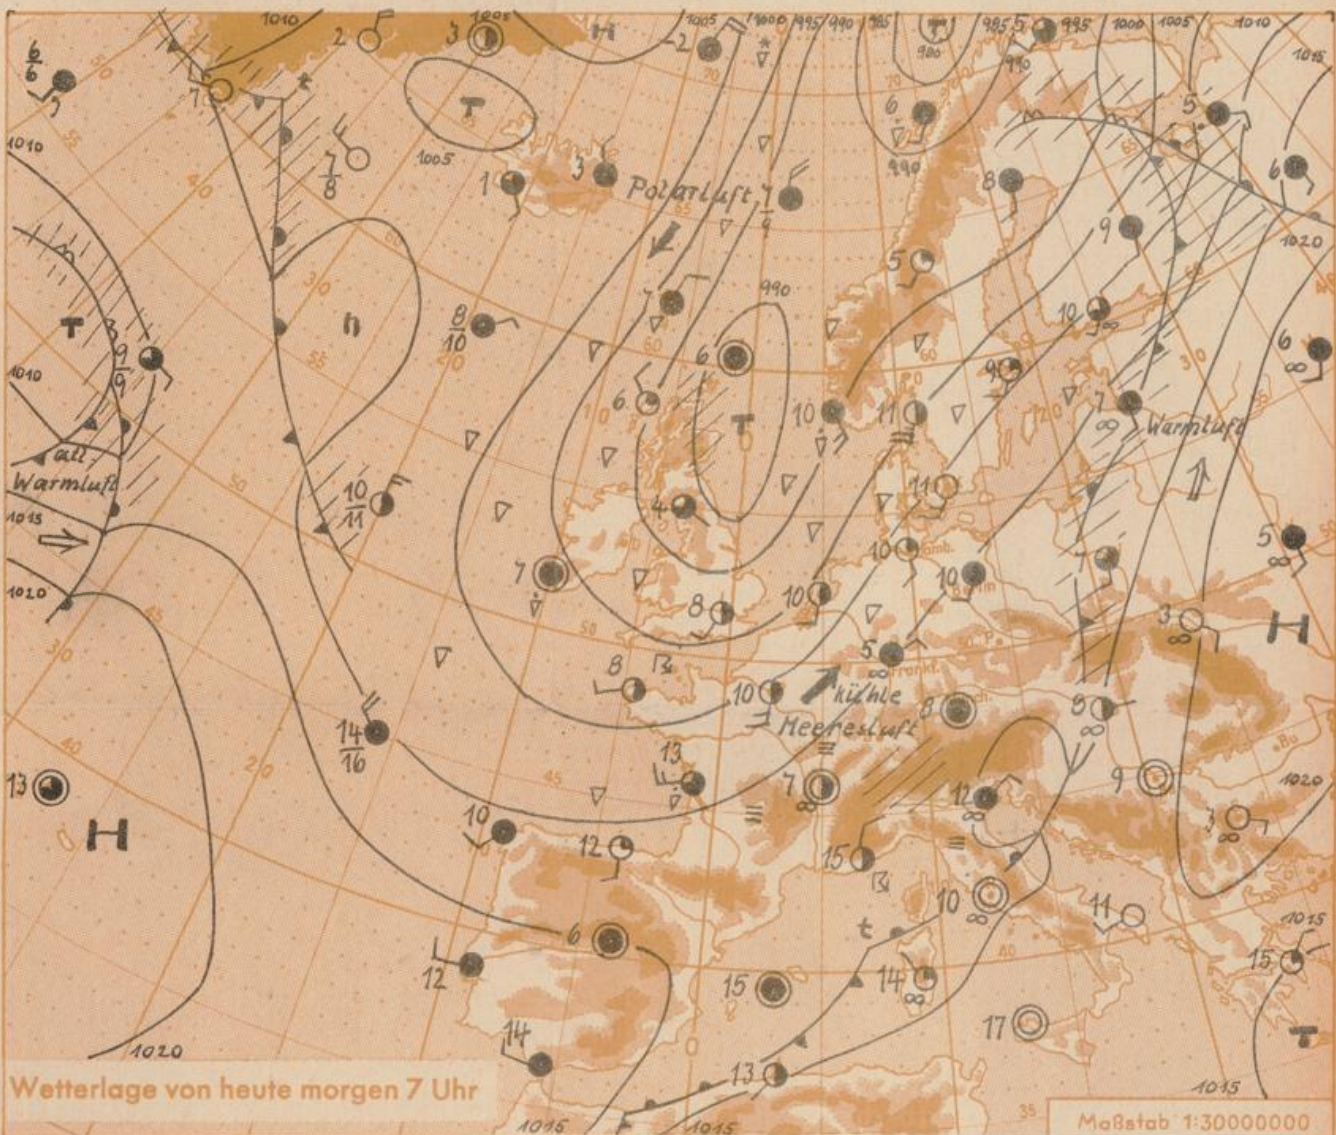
1010
2
3
1005
H
2
1000
995
990
985
T
980
985
5
995
1000
1005
1010
1015
$\frac{6}{6}$
7
T
$\frac{7}{8}$
1005
1
3
Polarluft
$\frac{7}{9}$
6
990
8
5
6
1010
1020
T
h
$\frac{8}{10}$
5
9
10
6
1010
$\frac{9}{9}$
6
990
T
10
11
9
7
Warmluft
alt. Warmluft
1015
$\frac{10}{11}$
4
11
10
5
1020
7
8
10
10
3
H
5
8
10
kühle Meeresluft
8
8
14
16
13
7
9
1020
13
H
10
12
12
15
3
10
11
1015
6
12
15
t
14
15
T
17
14
13
1020
1015
1015
1015
Wetterlage von heute morgen 7 Uhr
Maßstab 1:30000000